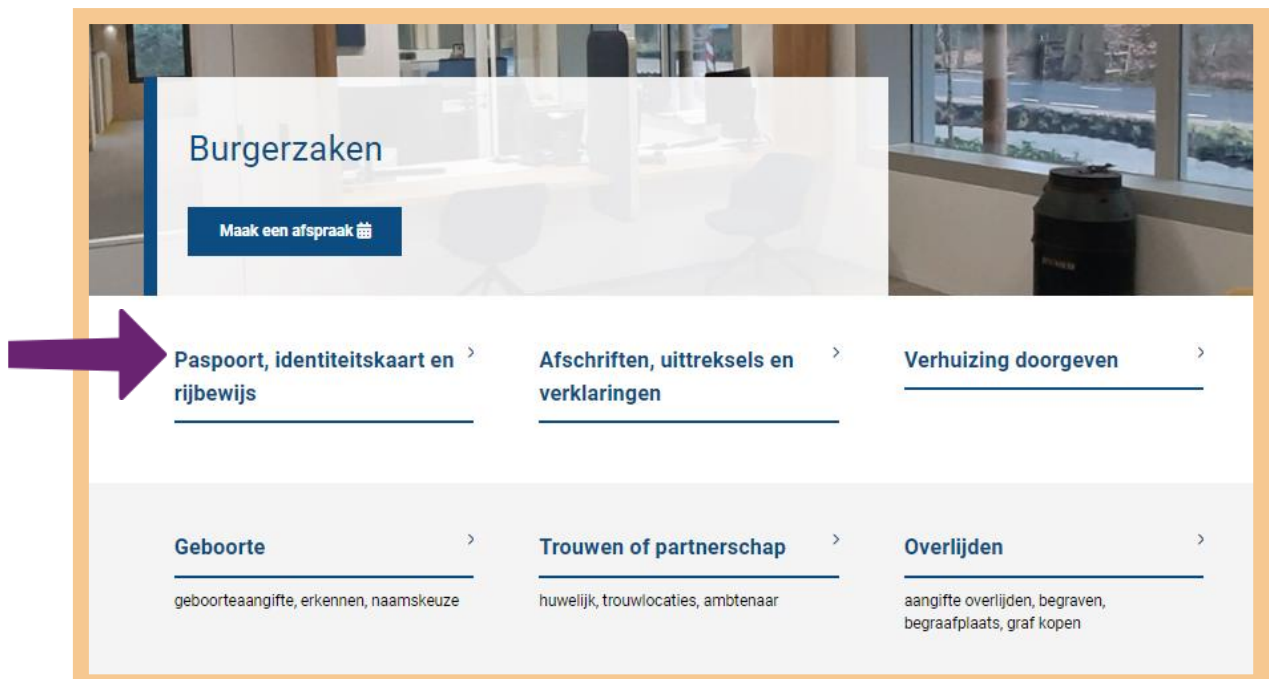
Burgerzaken

Maak een afspraak

Paspoort, identiteitskaart en rijbewijs ›

Afschriften, uittreksels en verklaringen ›

Verhuizing doorgeven ›

Geboorte ›

geboorteaangifte, erkennen, naamskeuze

Trouwen of partnerschap ›

huwelijk, trouwlocaties, ambtenaar

Overlijden ›

aangifte overlijden, begraven, begraafplaats, graf kopen